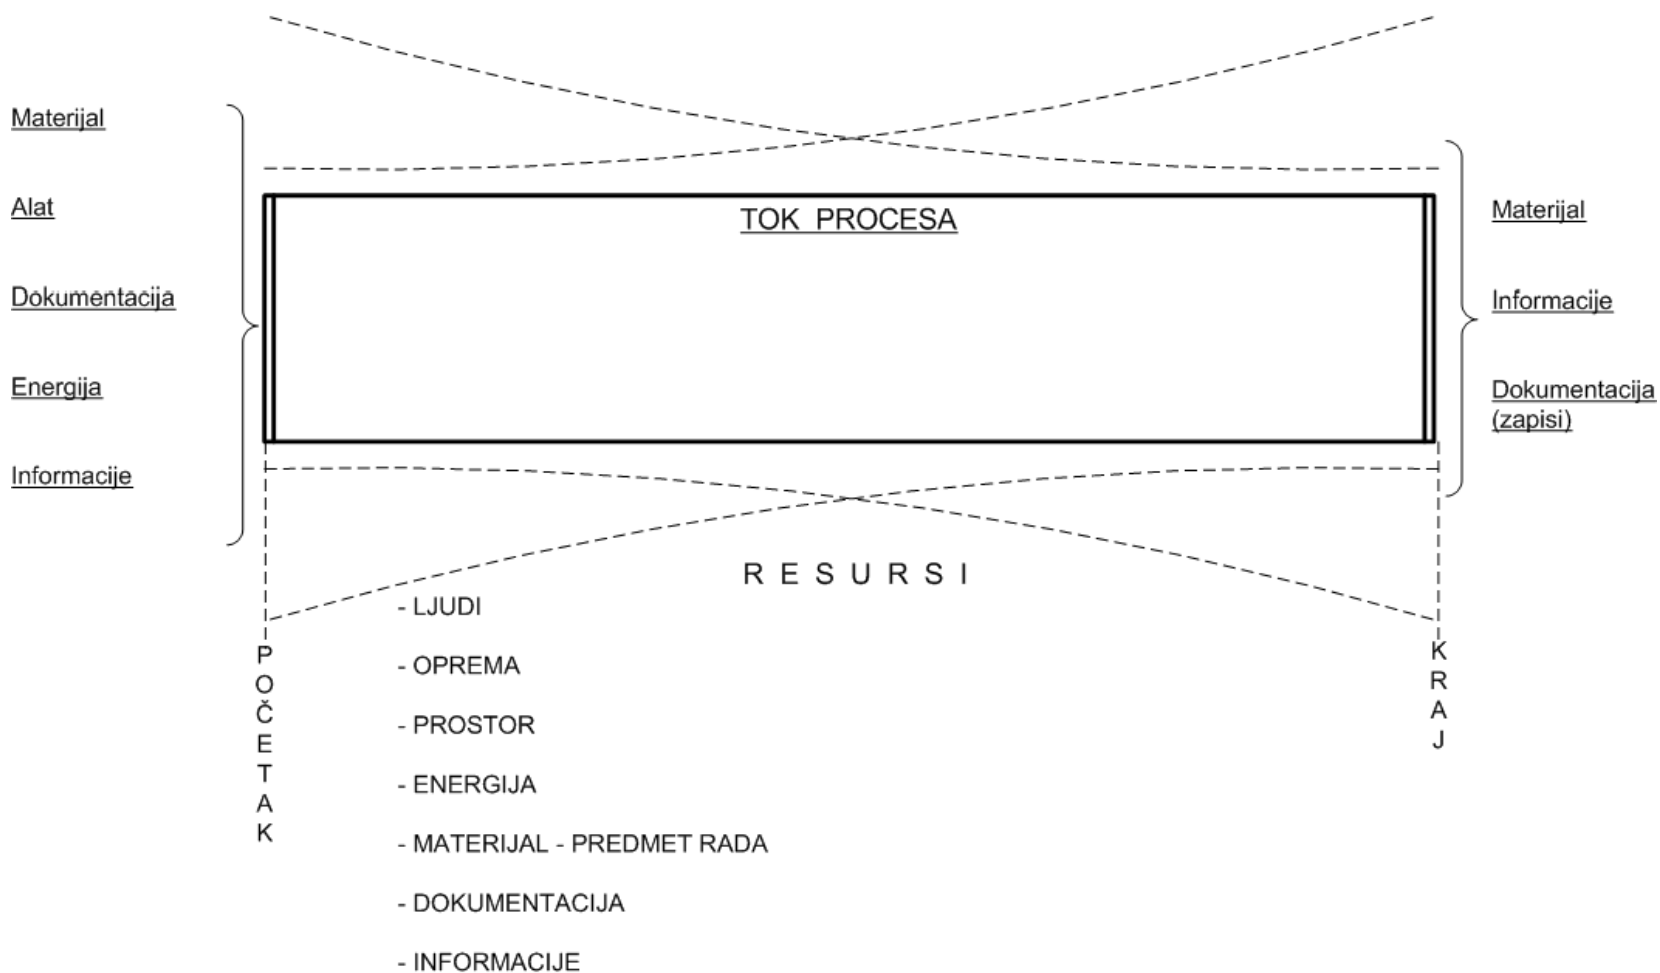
Materijal

Alat

Dokumentacija

Energija

Informacije

TOK PROCESA

Materijal

Informacije

Dokumentacija (zapisi)

R E S U R S I

- LJUDI

- OPREMA

- PROSTOR

- ENERGIJA

- MATERIJAL - PREDMET RADA

- DOKUMENTACIJA

- INFORMACIJE

P O Č E T A K

K R A J